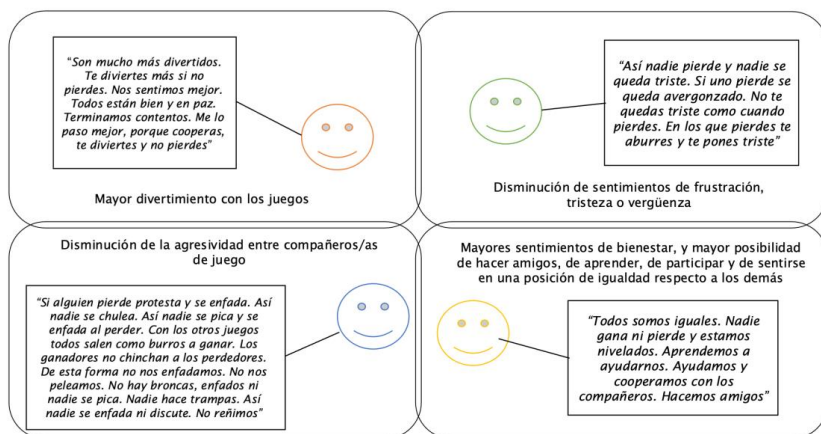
"Son mucho más divertidos. Te diviertes más si no pierdes. Nos sentimos mejor. Todos están bien y en paz. Terminamos contentos. Me lo paso mejor, porque cooperas, te diviertes y no pierdes"

Mayor divertimiento con los juegos

"Así nadie pierde y nadie se queda triste. Si uno pierde se queda avergonzado. No te quedas triste como cuando pierdes. En los que pierdes te aburres y te pones triste"

Disminución de sentimientos de frustración, tristeza o vergüenza

Disminución de la agresividad entre compañeros/as de juego

"Si alguien pierde protesta y se enfada. Así nadie se chulea. Así nadie se pica y se enfada al perder. Con los otros juegos todos salen como burros a ganar. Los ganadores no chinchan a los perdedores. De esta forma no nos enfadamos. No nos peleamos. No hay broncas, enfados ni nadie se pica. Nadie hace trampas. Así nadie se enfada ni discute. No reñimos"

Mayores sentimientos de bienestar, y mayor posibilidad de hacer amigos, de aprender, de participar y de sentirse en una posición de igualdad respecto a los demás

"Todos somos iguales. Nadie gana ni pierde y estamos nivelados. Aprendemos a ayudarnos. Ayudamos y cooperamos con los compañeros. Hacemos amigos"